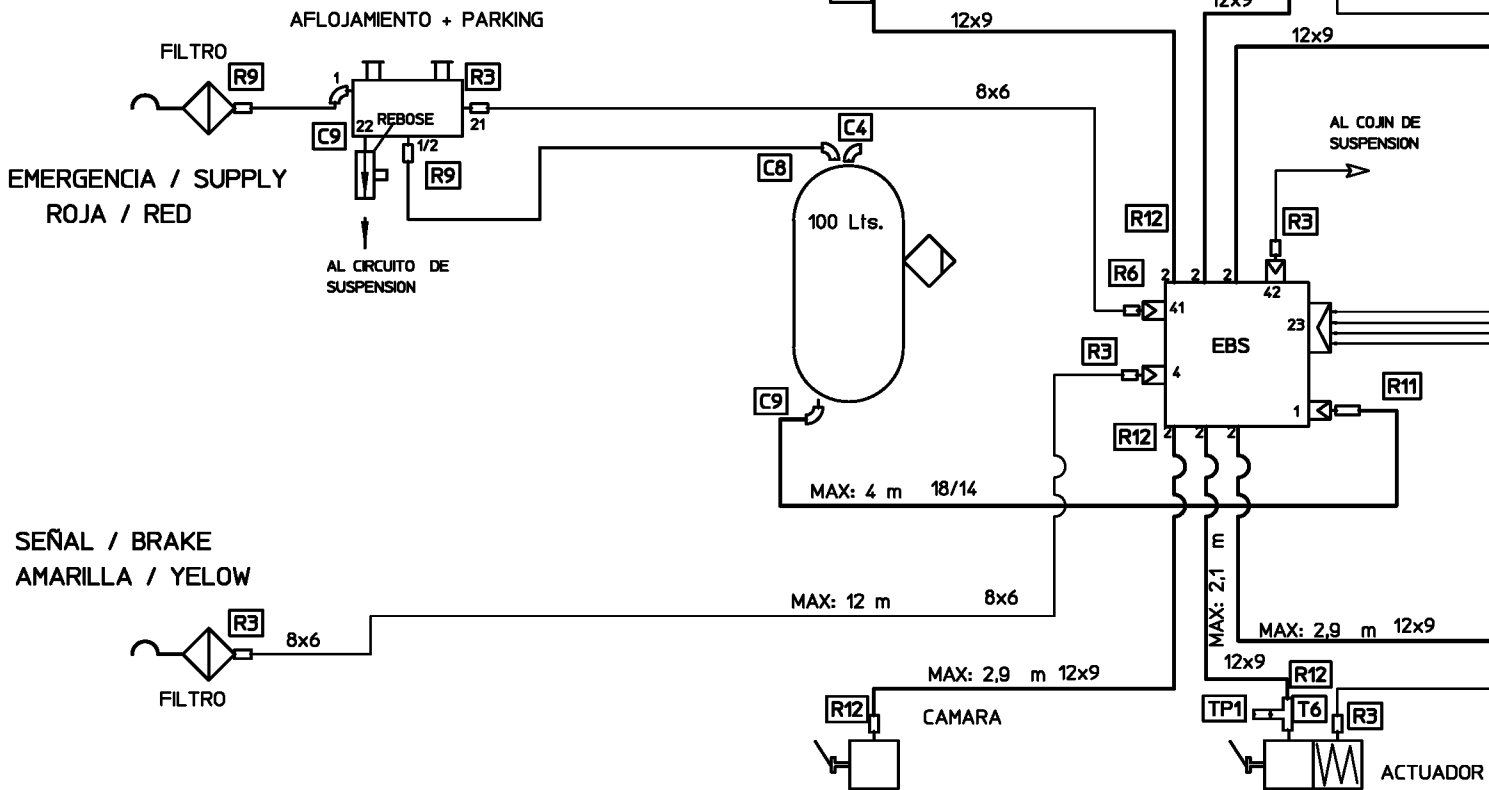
AFLOJAMIENTO + PARKING

12x9

12x9

12x9

FILTRO

R9

1

R3

C9

22

REBOSE

21

8x6

1/2

C4

R9

C8

AL COJIN DE SUSPENSION

EMERGENCIA / SUPPLY
ROJA / RED

100 Lts.

R12

R3

AL CIRCUITO DE SUSPENSION

R6

2

2

2

41

42

23

EBS

R3

4

R11

C9

1

R12

2

2

2

MAX: 4 m

18/14

SEÑAL / BRAKE
AMARILLA / YELOW

MAX: 2,1 m

R3

MAX: 12 m

8x6

MAX: 2,9 m 12x9

8x6

FILTRO

12x9

MAX: 2,9 m 12x9

R12

R12

TP1

T6

R3

CAMARA

ACTUADOR